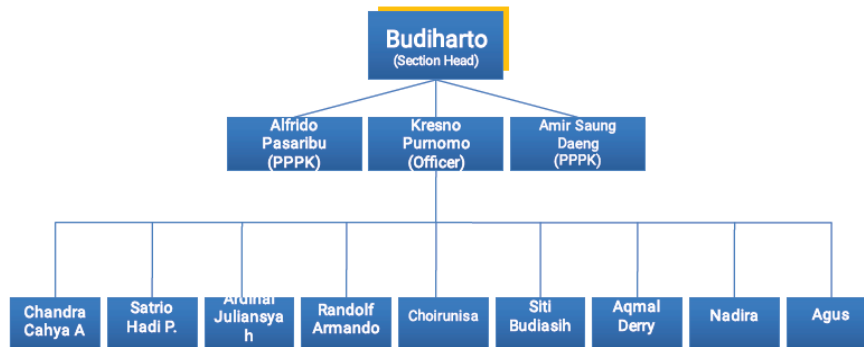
Budiharto
(Section Head)

Alfrido Pasaribu (PPPK)

Kresno Purnomo (Officer)

Amir Saung Daeng (PPPK)

Chandra Cahya A

Satrio Hadi P.

Ardinal Juliansyah

Randolf Armando

Choirunisa

Siti Budiasih

Aqmal Derry

Nadira

Agus